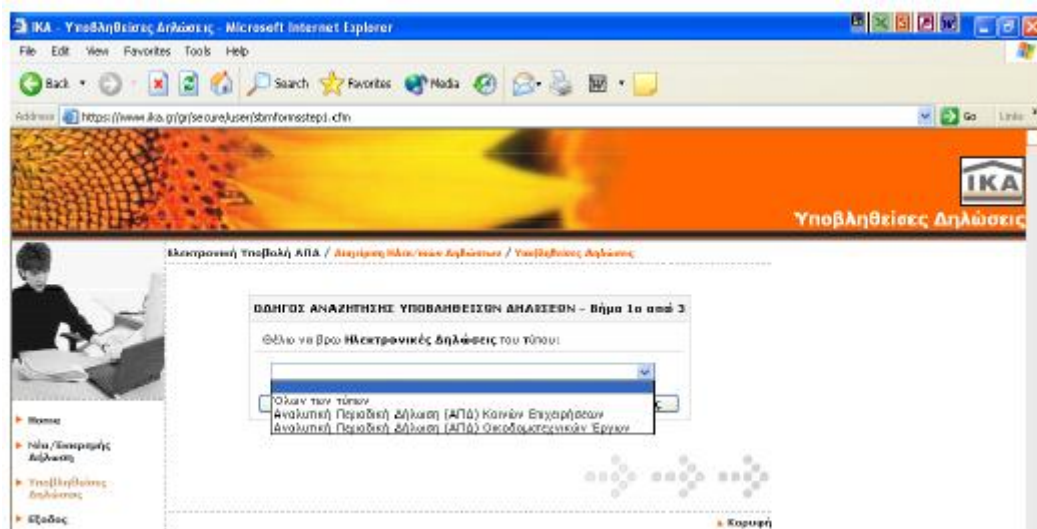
IKA - Υποβληθείσες Δηλώσεις - Microsoft Internet Explorer

File Edit View Favorites Tools Help

Back Search Favorites Media

Address https://www.ika.gr/gr/secure/user/sbmformsstep1.cfm

Go Links

IKA

Υποβληθείσες Δηλώσεις

Ηλεκτρονική Υποβολή ΑΠΔ / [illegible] / Υποβληθείσες Δηλώσεις

ΟΔΗΓΟΣ ΑΝΑΖΗΤΗΣΗΣ ΥΠΟΒΛΗΘΕΙΣΩΝ ΔΗΛΩΣΕΩΝ - Βήμα 1ο από 3

Θέλω να βρω Ηλεκτρονικές Δηλώσεις του τύπου:

Όλων των τύπων
Αναλυτική Περιοδική Δήλωση (ΑΠΔ) Κοινών Επιχειρήσεων
Αναλυτική Περιοδική Δήλωση (ΑΠΔ) Οικοδομοτεχνικών Έργων

Home

Νέα/Διορθωτική Δήλωση

Υποβληθείσες Δηλώσεις

Έξοδος

Κορυφή